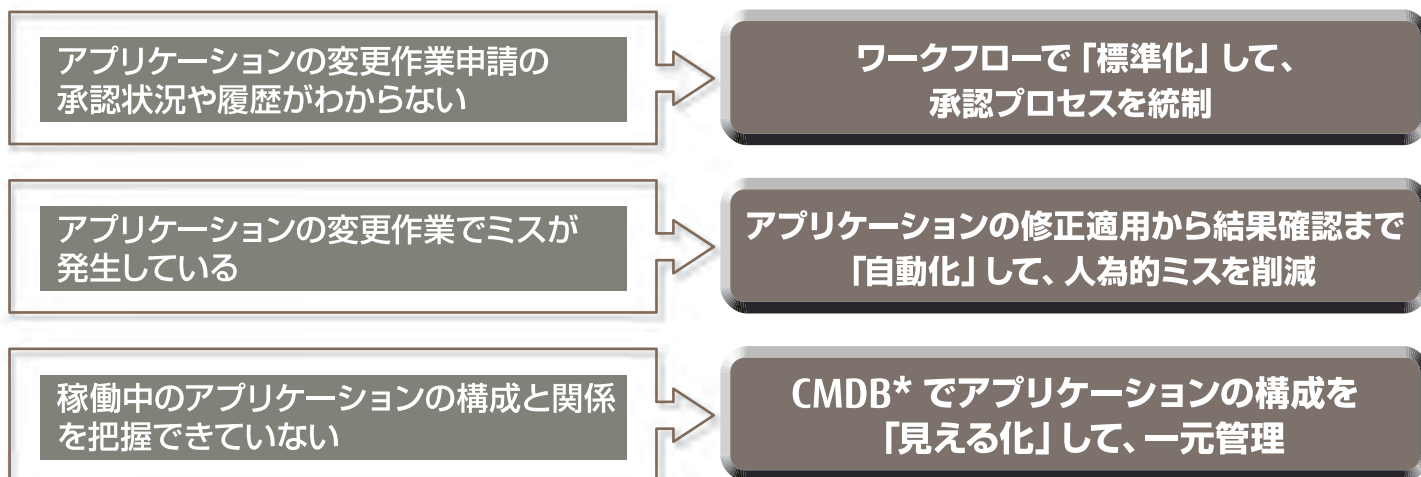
アプリケーションの変更作業申請の承認状況や履歴がわからない

ワークフローで「標準化」して、承認プロセスを統制

アプリケーションの変更作業でミスが発生している

アプリケーションの修正適用から結果確認まで「自動化」して、人為的ミスを削減

稼働中のアプリケーションの構成と関係を把握できていない

CMDB* でアプリケーションの構成を「見える化」して、一元管理